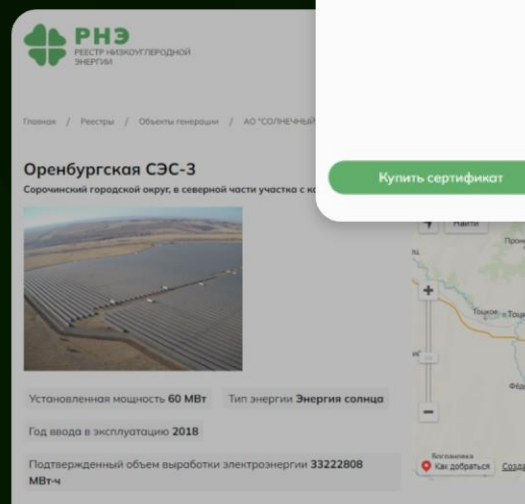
РНЭ
РЕЕСТР НИЗКОУГЛЕРОДНОЙ ЭНЕРГИИ

Главная / Реестры / Объекты генерации / АО "СОЛНЕЧНЫЙ

Купить сертификат

Оренбургская СЭС-3
Сорочинский городской округ, в северной части участка с к

Найти

Тоцкое

Установленная мощность 60 МВт
Тип энергии Энергия солнца
Год ввода в эксплуатацию 2018
Подтвержденный объем выработки электроэнергии 33222808 МВт·ч

Как добраться
Созда